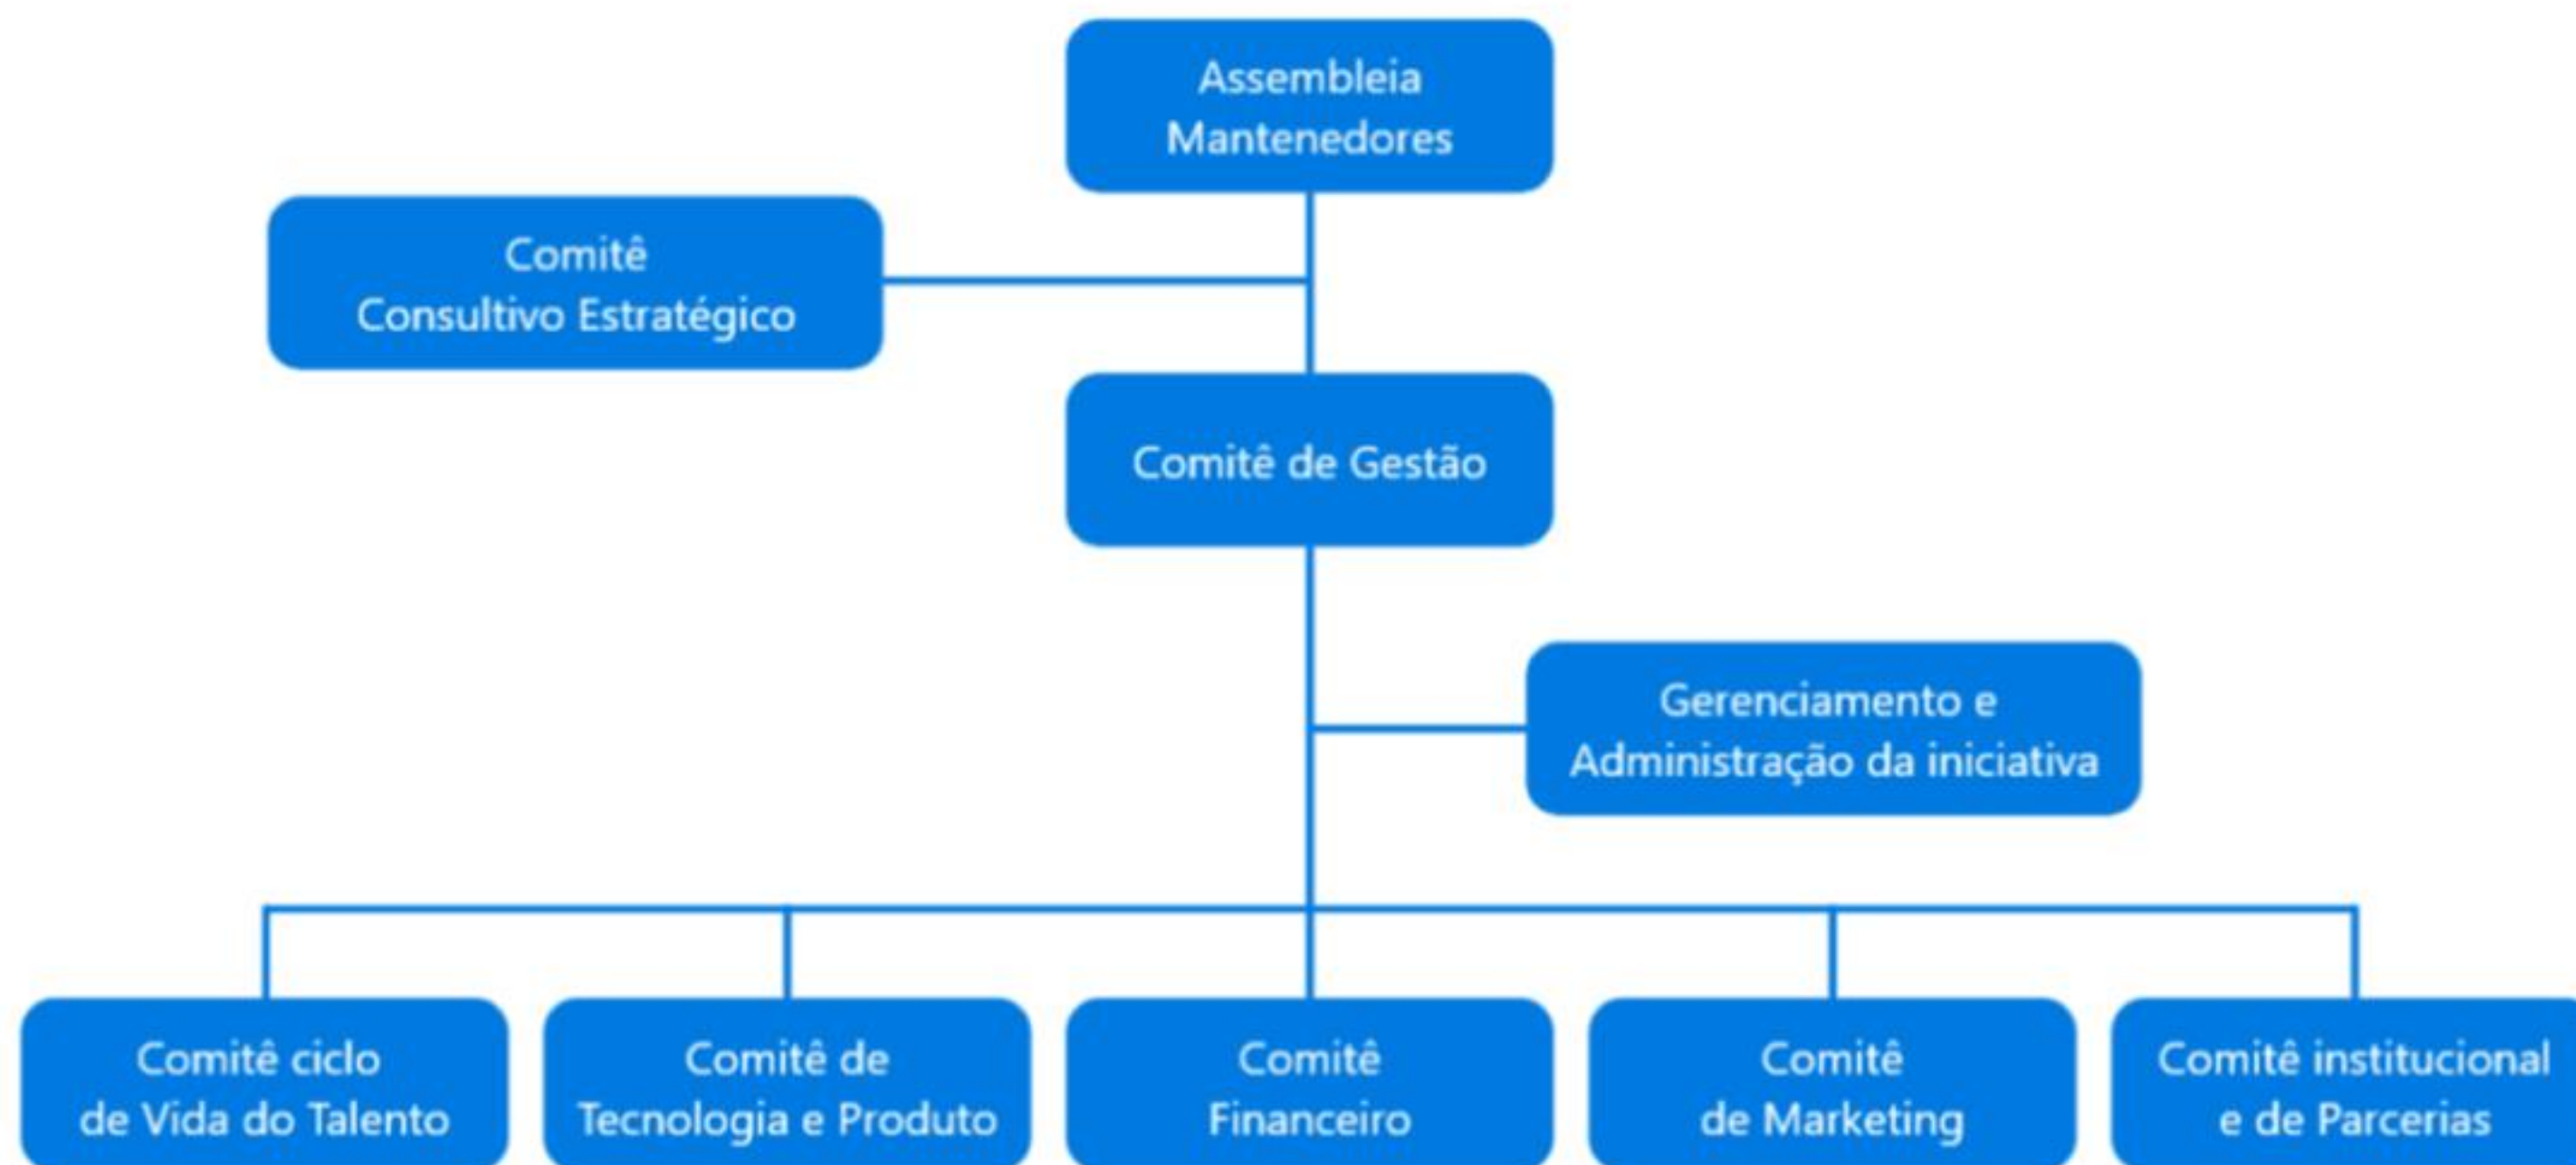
Assembleia Mantenedores

Comitê Consultivo Estratégico

Comitê de Gestão

Gerenciamento e Administração da iniciativa

Comitê ciclo de Vida do Talento

Comitê de Tecnologia e Produto

Comitê Financeiro

Comitê de Marketing

Comitê institucional e de Parcerias